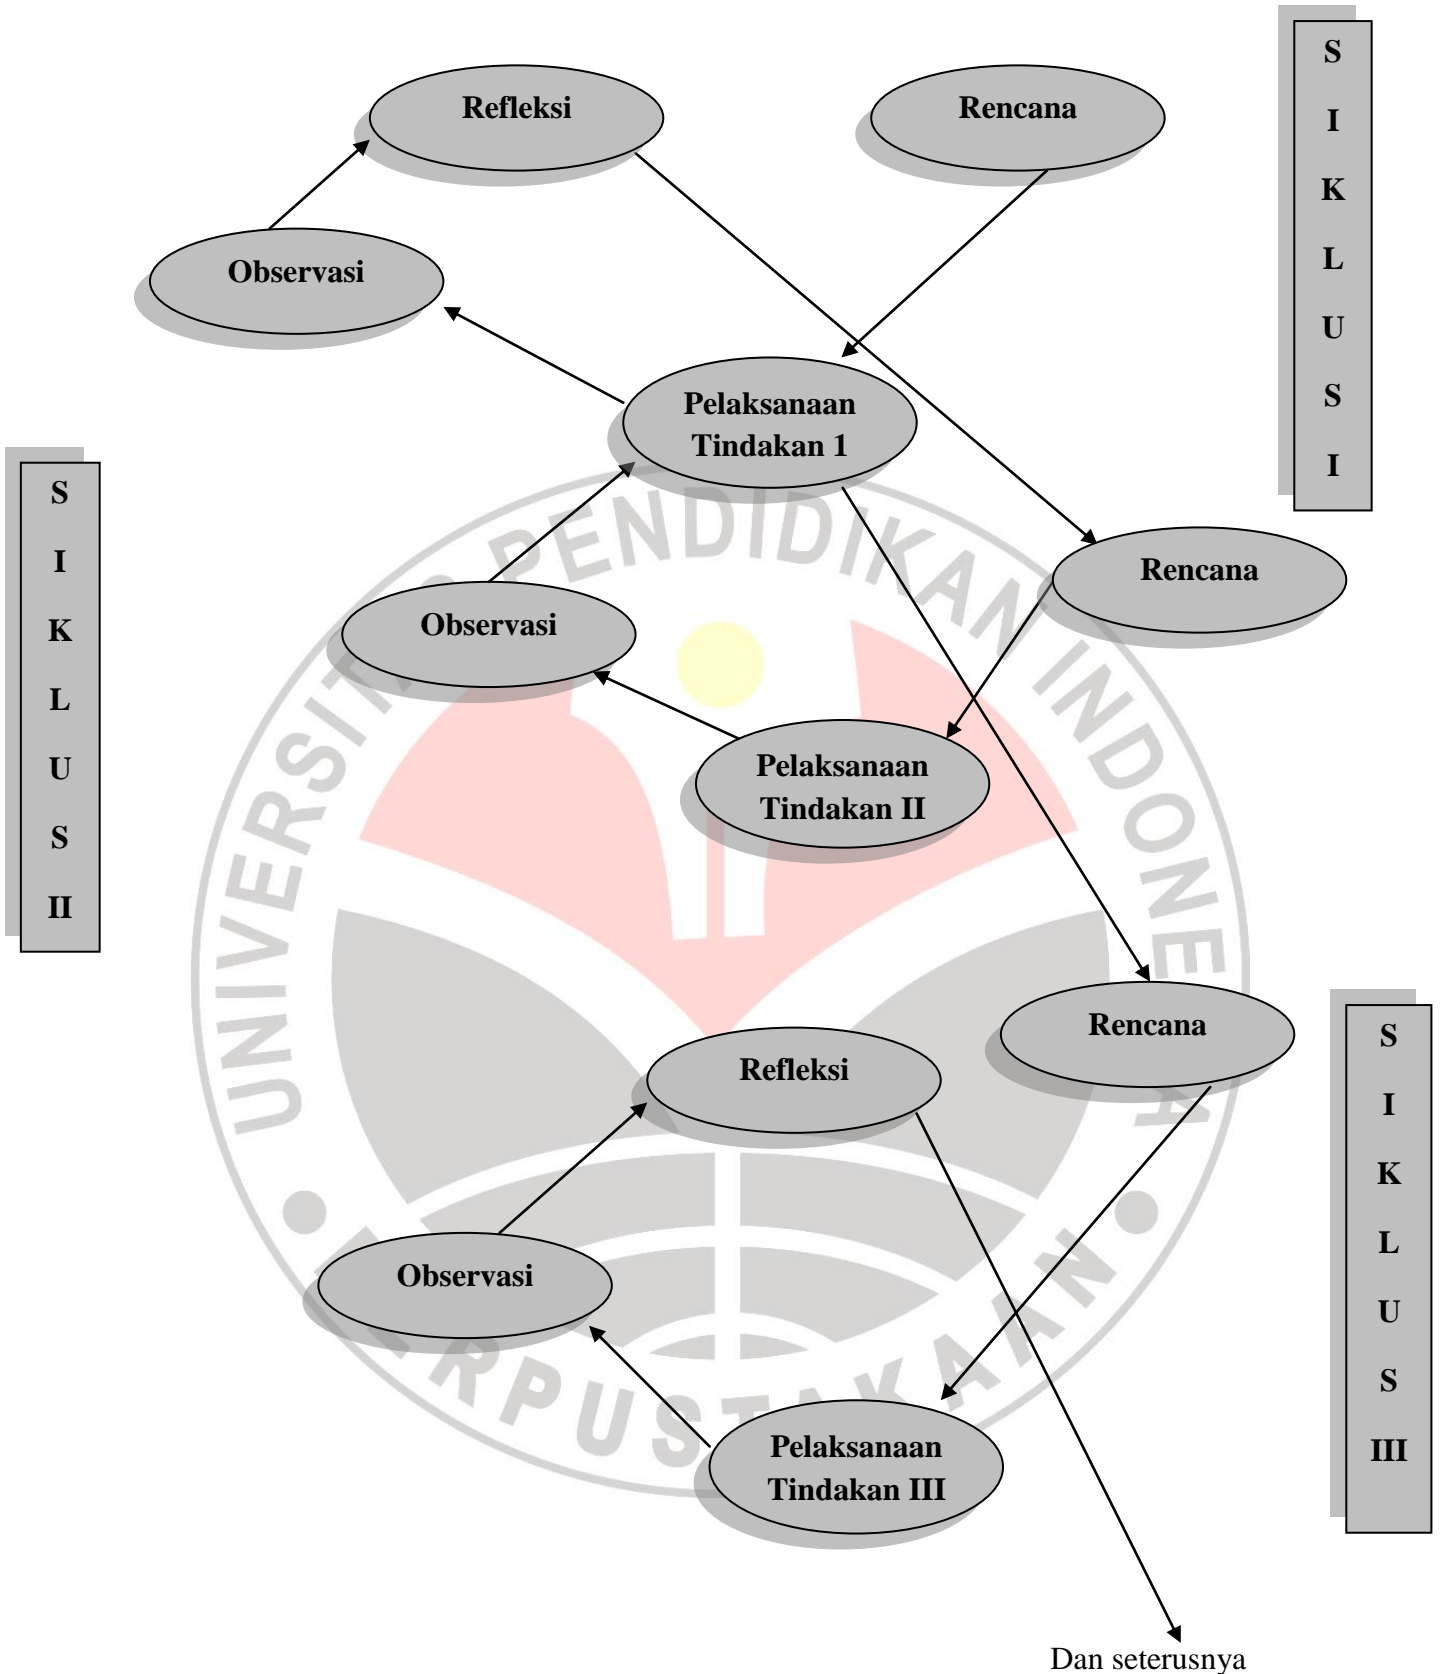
Refleksi

Rencana

S I K L U S I

Observasi

Pelaksanaan Tindakan 1

S I K L U S II

Rencana

Observasi

Pelaksanaan Tindakan II

Rencana

S I K L U S III

Refleksi

Observasi

Pelaksanaan Tindakan III

UNIVERSITAS PENDIDIKAN INDONESIA

PERPUSTAKAAN

Dan seterusnya